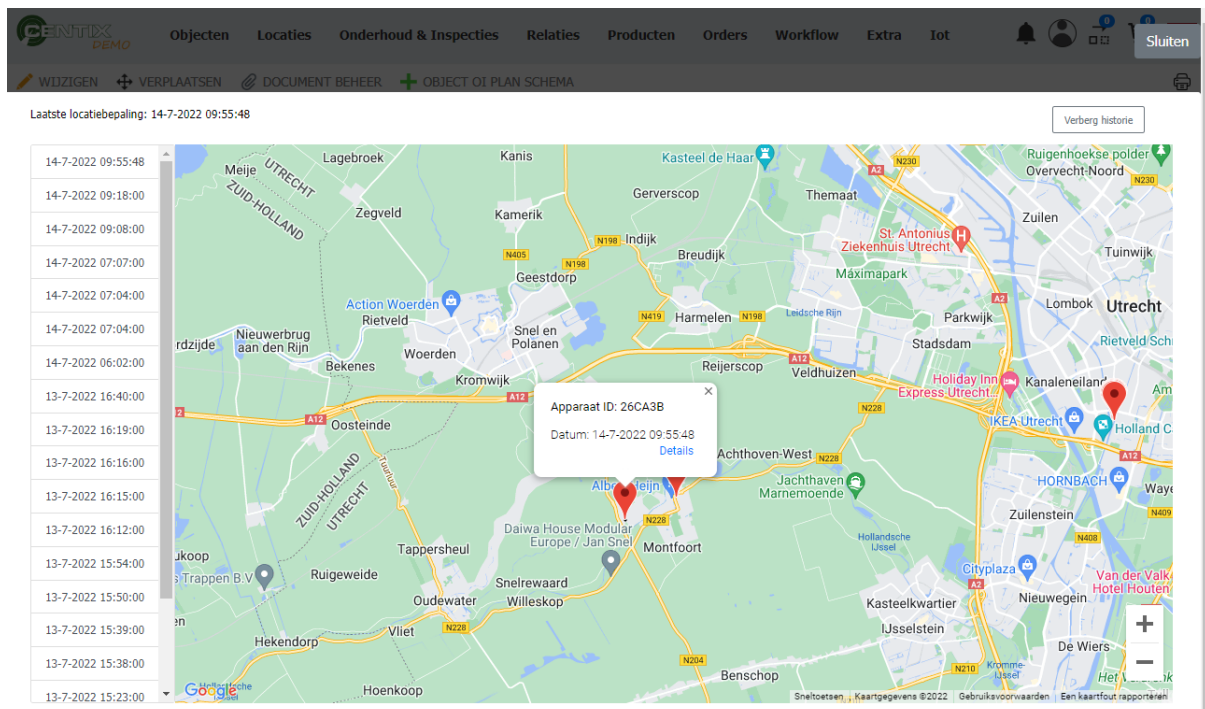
CENTIX DEMO Objecten Locaties Onderhoud & Inspecties Relaties Producten Orders Workflow Extra Iot 0 0 Sluiten

WIJZIGEN VERPLAATSEN DOCUMENT BEHEER OBJECT OI PLAN SCHEMA

Laatste locatiebepaling: 14-7-2022 09:55:48

Verberg historie

14-7-2022 09:55:48
14-7-2022 09:18:00
14-7-2022 09:08:00
14-7-2022 07:07:00
14-7-2022 07:04:00
14-7-2022 07:04:00
14-7-2022 06:02:00
13-7-2022 16:40:00
13-7-2022 16:19:00
13-7-2022 16:16:00
13-7-2022 16:15:00
13-7-2022 16:12:00
13-7-2022 15:54:00
13-7-2022 15:50:00
13-7-2022 15:39:00
13-7-2022 15:38:00
13-7-2022 15:23:00

Lagebroek Kanis Kasteel de Haar N230 Ruigenhoekse polder Overvecht-Noord N230 Meije UTRECHT ZUID-HOLLAND Gerverscop Themaat A2 Zegveld Kamerik Zuilen N198 Indijk St. Antonius Ziekenhuis Utrecht N405 Breudijk Tuinwijk N198 Geestdorp Maximapark Action Woerden A2 Lombok Utrecht Rietveld Snel en Polanen N419 Harmelen N198 Leidsche Rijn Parkwijk rdzijde Nieuwerbrug aan den Rijn Woerden Stadsdam Rietveld Sch Bekenes Reijerscop Kromwijk A12 A12 Veldhuizen Holiday Inn Express Utrecht... Kanaleneiland A12 Apparaat ID: 26CA3B N228 IKEA Utrecht Holland C Oosteinde A12 Datum: 14-7-2022 09:55:48 Details Achthoven-West N228 A12 ZUID-HOLLAND UTRECHT Albe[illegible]eijn Jachthaven Marnemoende HORNBACH Waye N228 Zuilenstein N409 Daiwa House Modular Europe / Jan Snel Montfoort Hollandsche IJssel N408 ukoop Tappersheul Cityplaza Trappen B.V Ruigeweide Van der Valk Hotel Houten Snelrewaard Oudewater Willeskop Kasteelkwartier Nieuwegein Vliet N228 IJsselstein Hekendorp De Wiers N204 N210 Hoenkoop Benschop Het Wa

Google Sneltoetsen Kaartgegevens ©2022 Gebruiksvoorwaarden Een kaartfout rapporteren